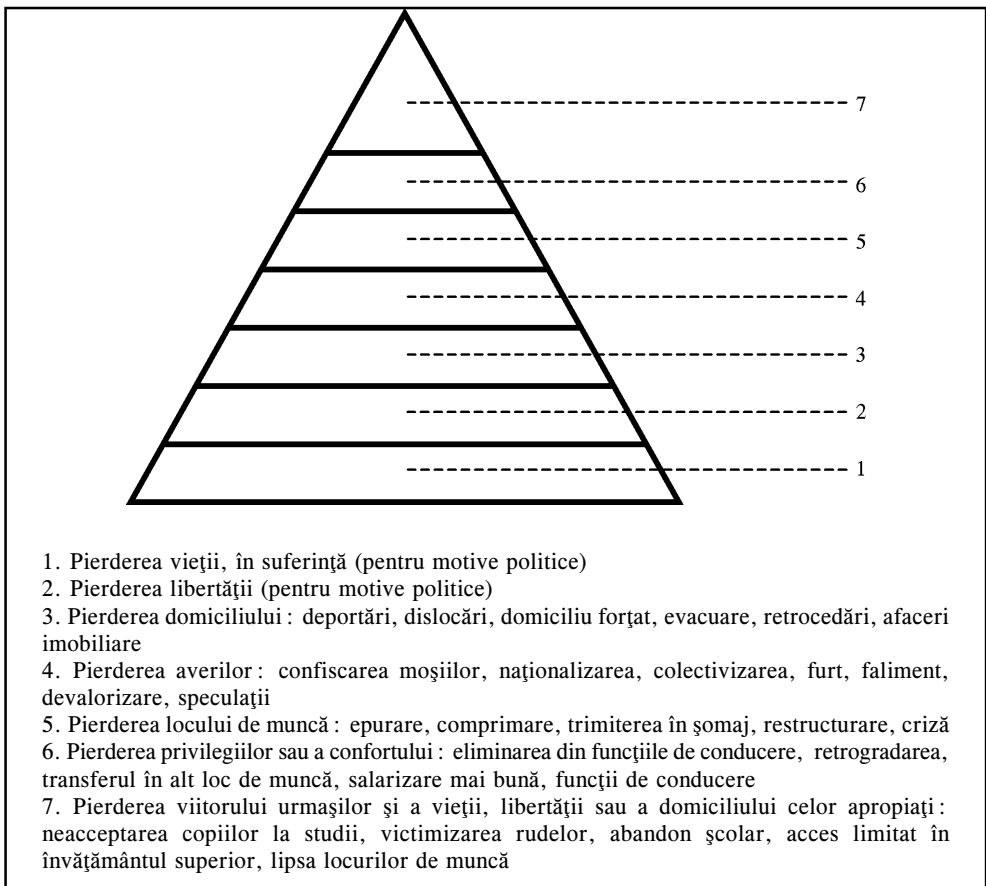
7

6

5

4

3

2

1

1. Pierderea vieţii, în suferinţă (pentru motive politice)
2. Pierderea libertăţii (pentru motive politice)
3. Pierderea domiciliului : deportări, dislocări, domiciliu forţat, evacuare, retrocedări, afaceri imobiliare
4. Pierderea averilor : confiscarea moşiilor, naţionalizarea, colectivizarea, furt, faliment, devalorizare, speculaţii
5. Pierderea locului de muncă : epurare, comprimare, trimiterea în şomaj, restructurare, criză
6. Pierderea privilegiilor sau a confortului : eliminarea din funcţiile de conducere, retrogradarea, transferul în alt loc de muncă, salarizare mai bună, funcţii de conducere
7. Pierderea viitorului urmaşilor şi a vieţii, libertăţii sau a domiciliului celor apropiaţi : neacceptarea copiilor la studii, victimizarea rudelor, abandon şcolar, acces limitat în învăţământul superior, lipsa locurilor de muncă